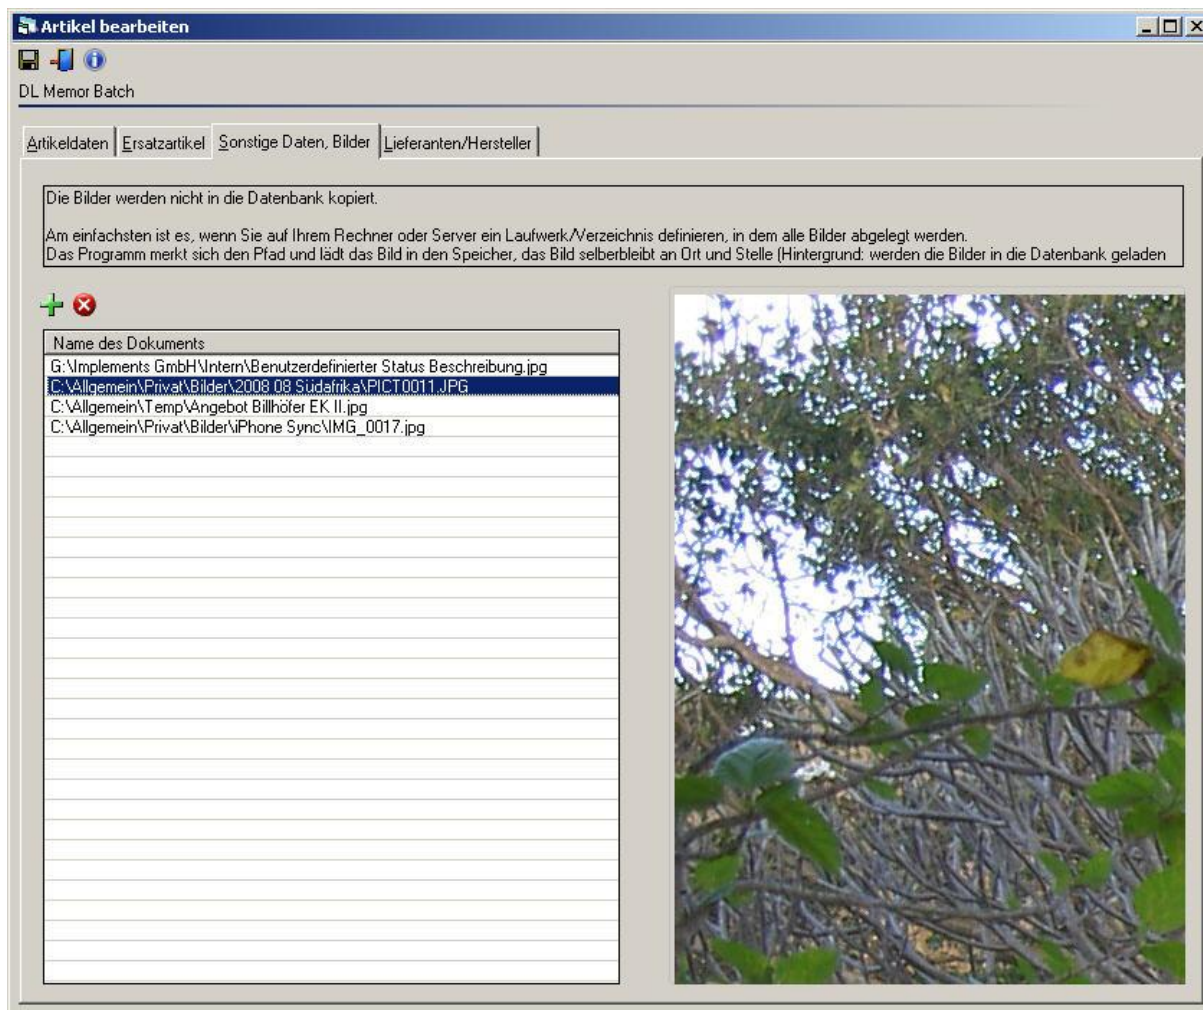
Artikel bearbeiten

DL Memor Batch

Artikeldaten | Ersatzartikel | Sonstige Daten, Bilder | Lieferanten/Hersteller

Die Bilder werden nicht in die Datenbank kopiert.

Am einfachsten ist es, wenn Sie auf Ihrem Rechner oder Server ein Laufwerk/Verzeichnis definieren, in dem alle Bilder abgelegt werden.
Das Programm merkt sich den Pfad und lädt das Bild in den Speicher, das Bild selberbleibt an Ort und Stelle (Hintergrund: werden die Bilder in die Datenbank geladen

| Name des Dokuments |
|---|
| G:\Implements GmbH\Intern\Benutzerdefinierter Status Beschreibung.jpg |
| C:\Allgemein\Privat\Bilder\2008 08 Südafrika\PICT0011.JPG |
| C:\Allgemein\Temp\Angebot Billhöfer EK II.jpg |
| C:\Allgemein\Privat\Bilder\iPhone Sync\IMG_0017.jpg |